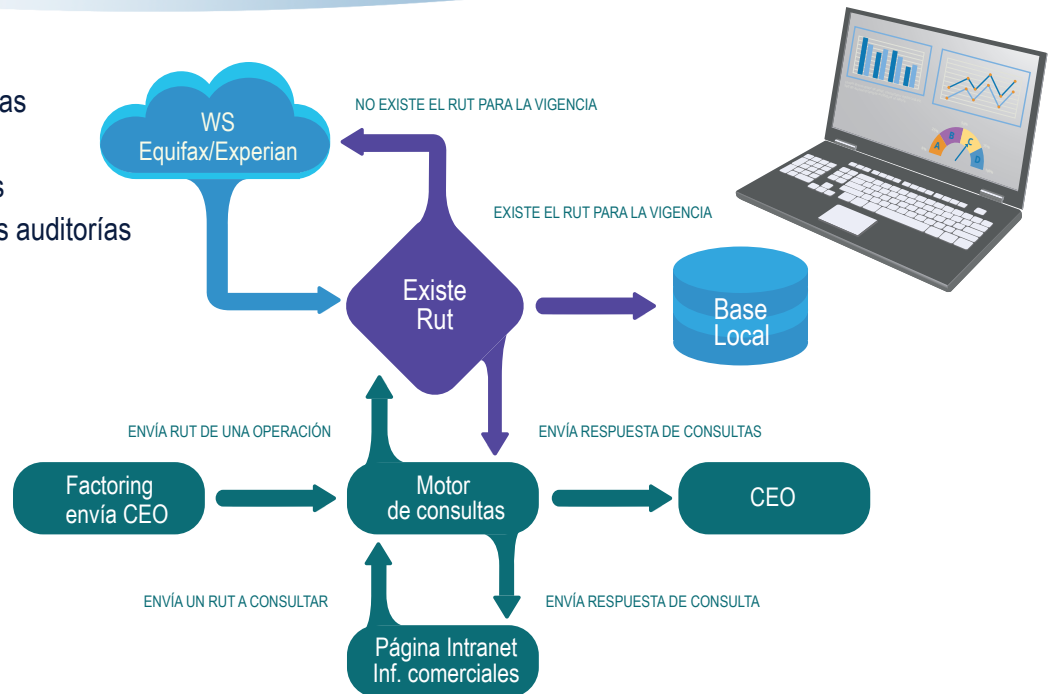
as

s
s auditorías

WS
Equifax/Experian

NO EXISTE EL RUT PARA LA VIGENCIA

EXISTE EL RUT PARA LA VIGENCIA

Existe
Rut

Base
Local

A B C D

ENVÍA RUT DE UNA OPERACIÓN

ENVÍA RESPUESTA DE CONSULTAS

Factoring
envía CEO

Motor
de consultas

CEO

ENVÍA UN RUT A CONSULTAR

ENVÍA RESPUESTA DE CONSULTA

Página Intranet
Inf. comerciales